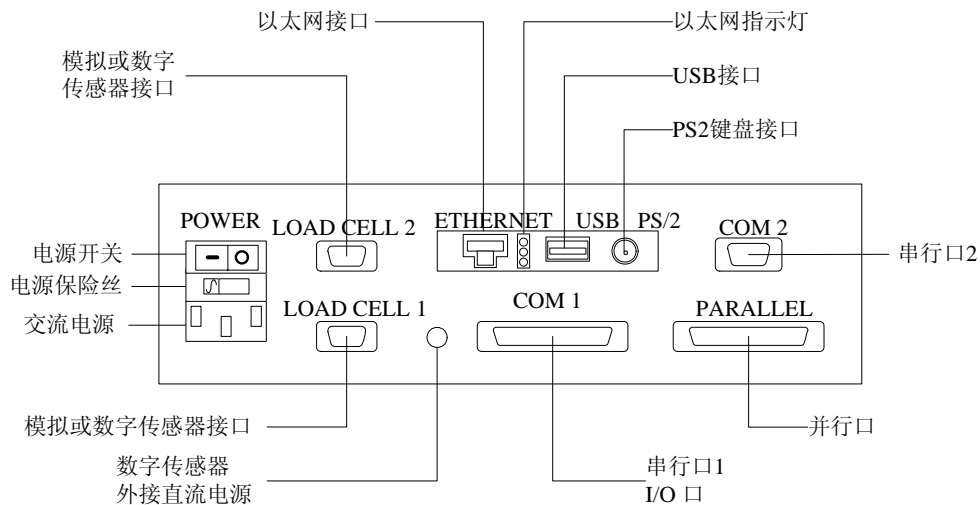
以太网接口
以太网指示灯
模拟或数字
传感器接口
USB接口
PS2键盘接口
POWER
LOAD CELL 2
ETHERNET
USB
PS/2
COM 2
电源开关
串行口2
电源保险丝
LOAD CELL 1
COM 1
PARALLEL
交流电源
模拟或数字传感器接口
并行口
数字传感器
外接直流电源
串行口1
I/O 口